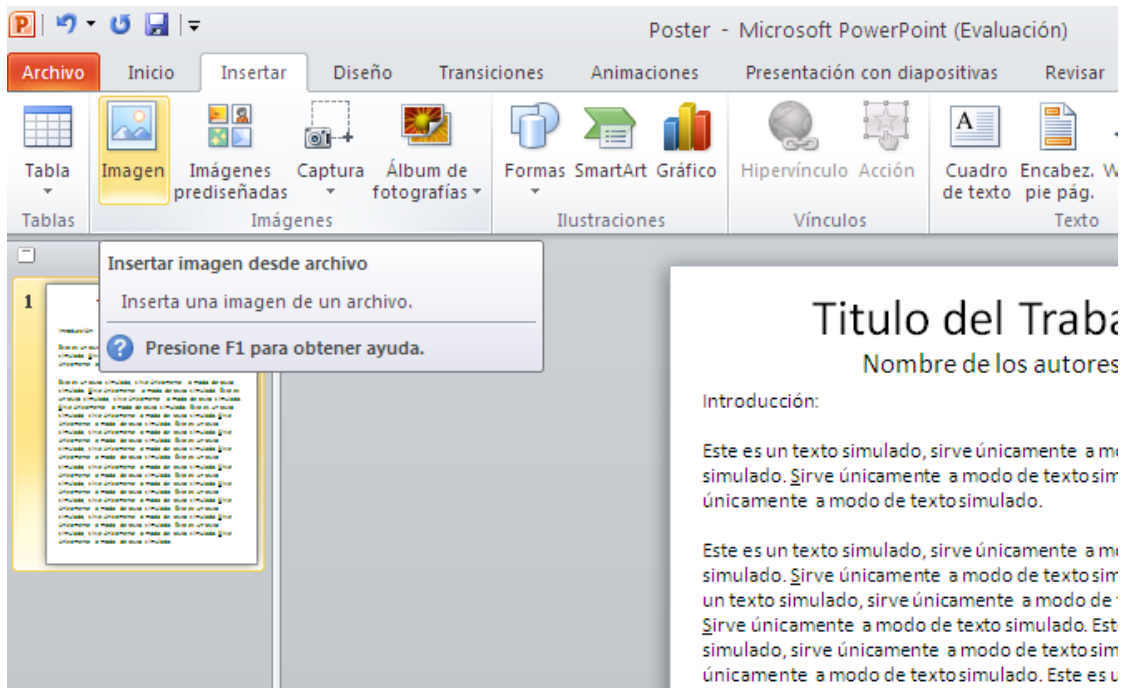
Poster - Microsoft PowerPoint (Evaluación)

Archivo | Inicio | Insertar | Diseño | Transiciones | Animaciones | Presentación con diapositivas | Revisar

Tabla
Tablas

Imagen | Imágenes prediseñadas | Captura | Álbum de fotografías
Imágenes

Formas | SmartArt | Gráfico
Ilustraciones

Hipervínculo | Acción
Vínculos

Cuadro de texto | Encabez. pie pág. | W
Texto

Insertar imagen desde archivo

Inserta una imagen de un archivo.

Presione F1 para obtener ayuda.

1

Titulo del Traba

Nombre de los autores

Introducción:

Este es un texto simulado, sirve únicamente a mo simulado. Sirve únicamente a modo de texto sim únicamente a modo de texto simulado.

Este es un texto simulado, sirve únicamente a mo simulado. Sirve únicamente a modo de texto sim un texto simulado, sirve únicamente a modo de Sirve únicamente a modo de texto simulado. Est simulado, sirve únicamente a modo de texto sim únicamente a modo de texto simulado. Este es u